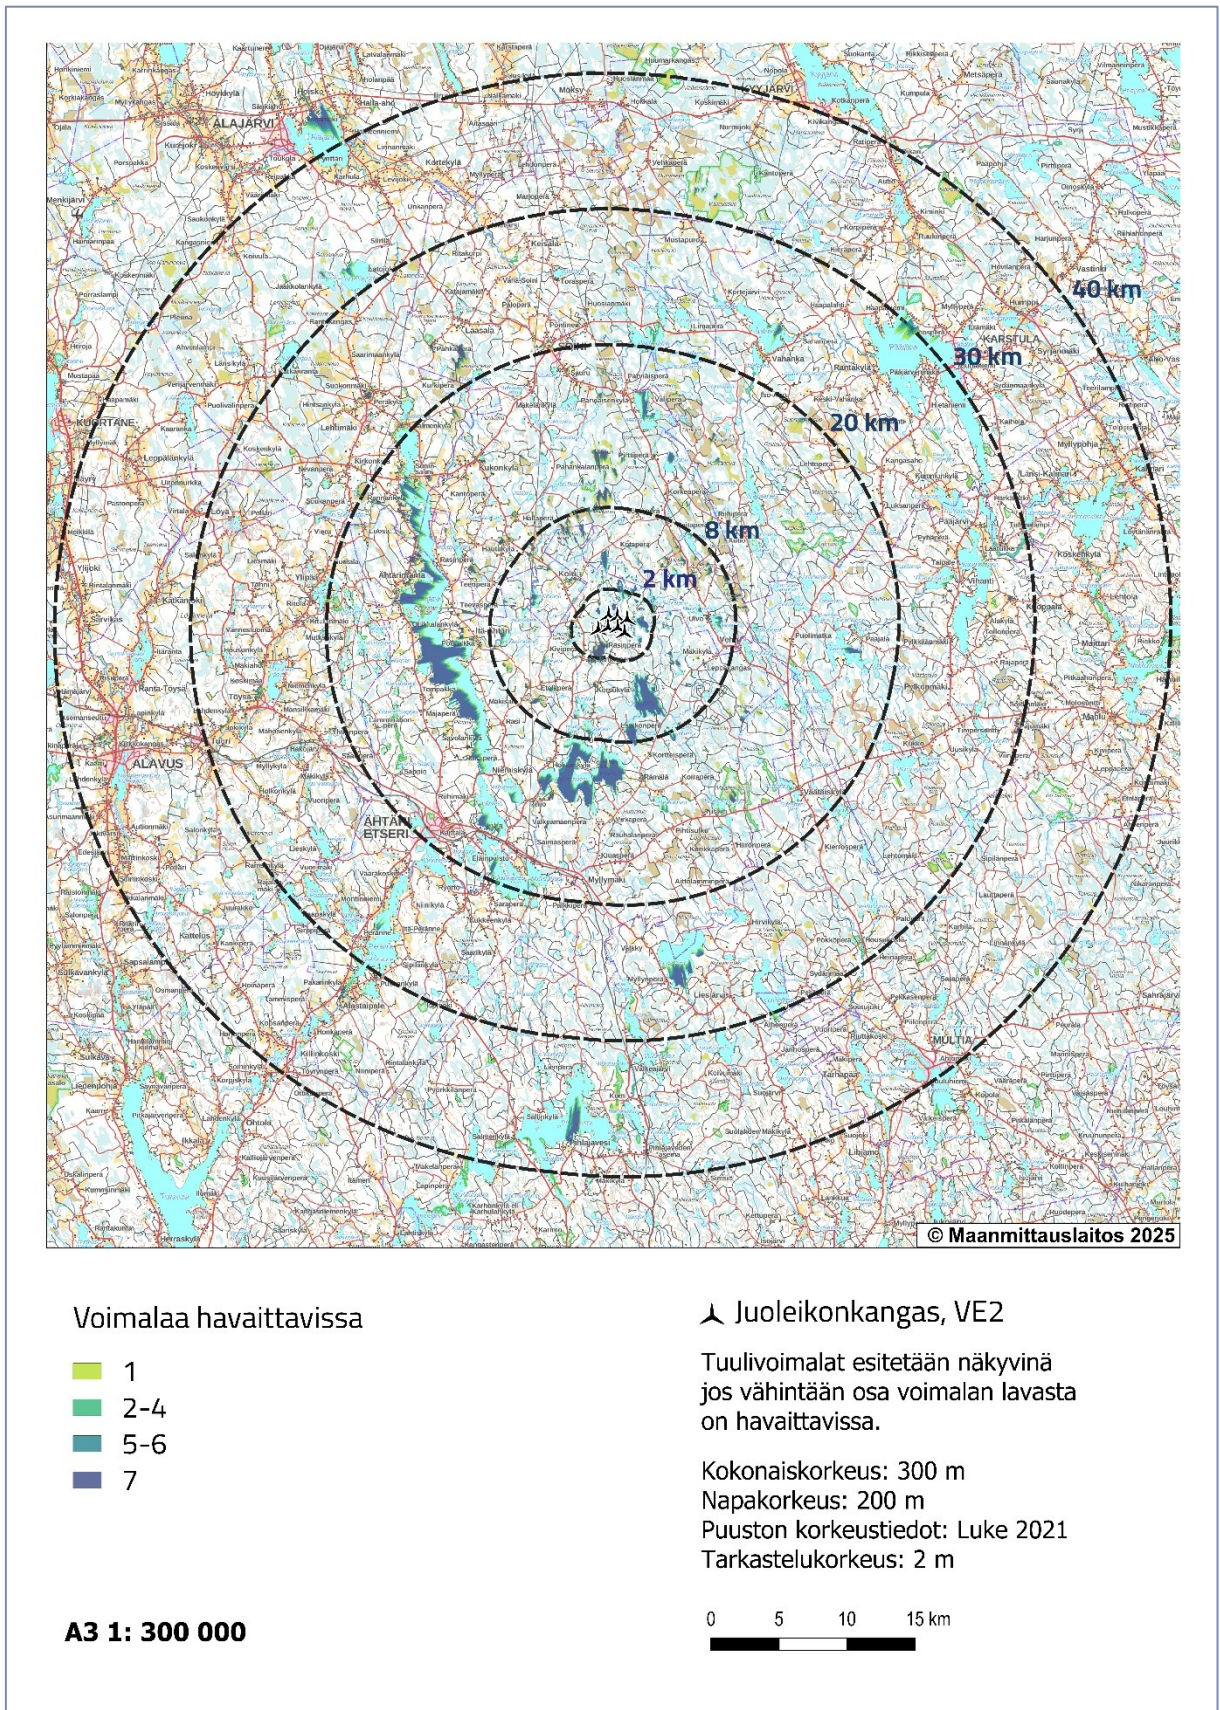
ALAJÄRVI
KYYJÄRVI
KARSTULA
KUORTANE
ALAVUS
ÄHTÄRI
ETSERI
MULTIA
40 km
30 km
20 km
8 km
2 km
© Maanmittauslaitos 2025

Voimalaa havaittavissa
1
2-4
5-6
7

Juoleikonkangas, VE2

Tuulivoimalat esitetään näkyvinä jos vähintään osa voimalan lavasta on havaittavissa.

Kokonaiskorkeus: 300 m
Napakorkeus: 200 m
Puuston korkeustiedot: Luke 2021
Tarkastelukorkeus: 2 m

A3 1: 300 000

0 5 10 15 km